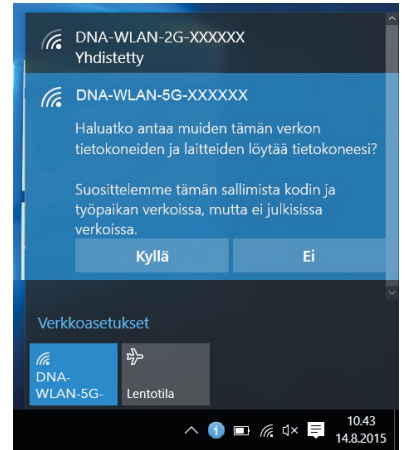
DNA-WLAN-2G-XXXXXX
Yhdistetty

DNA-WLAN-5G-XXXXXX

Haluatko antaa muiden tämän verkon tietokoneiden ja laitteiden löytää tietokoneesi?

Suosittelemme tämän sallimista kodin ja työpaikan verkoissa, mutta ei julkisissa verkoissa.

Kyllä

Ei

Verkkoasetukset

DNA-WLAN-5G-

Lentotila

10.43
14.8.2015